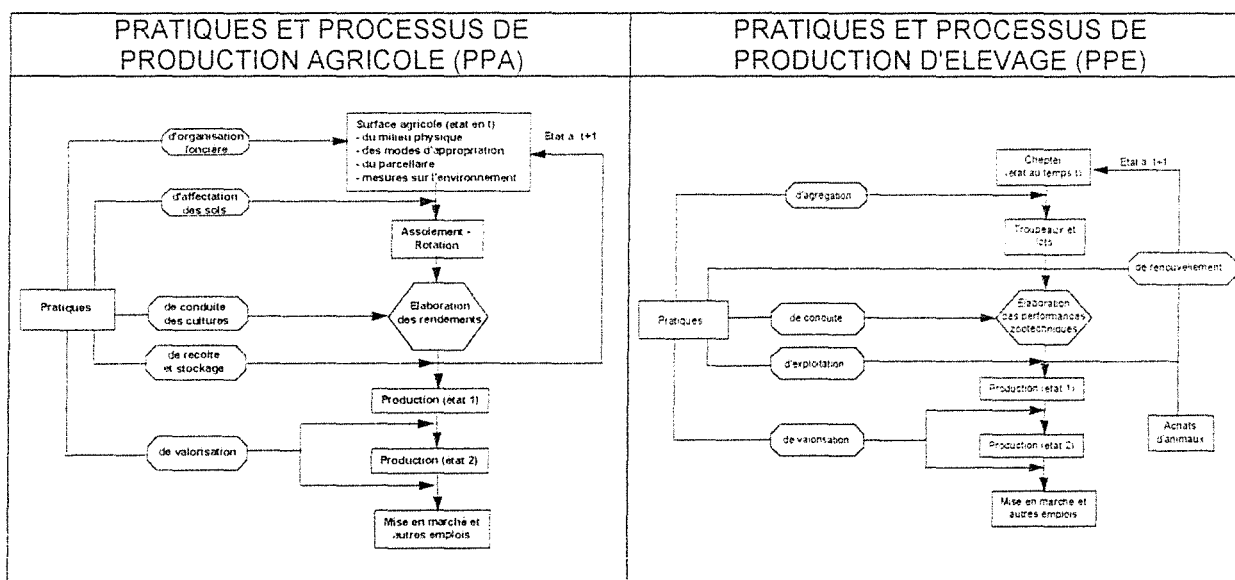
PRATIQUES ET PROCESSUS DE PRODUCTION AGRICOLE (PPA)

Surface agricole (etat en t)
- du milieu physique
- des modes d'appropriation
- du parcellaire
- mesures sur l'environnement

Etat à t+1

d'organisation foncière

d'affectation des sols

Assolement - Rotation

Pratiques

de conduite des cultures

Elaboration des rendements

de recolte et stockage

Production (etat 1)

de valorisation

Production (etat 2)

Mise en marché et autres emplois

PRATIQUES ET PROCESSUS DE PRODUCTION D'ELEVAGE (PPE)

Cheptel (etat au temps t)

Etat à t+1

d'agregation

Troupeaux et lots

de renouvelement

Pratiques

de conduite

Elaboration des performances zootechniques

d'exploitation

Production (etat 1)

de valorisation

Production (etat 2)

Achats d'animaux

Mise en marché et autres emplois